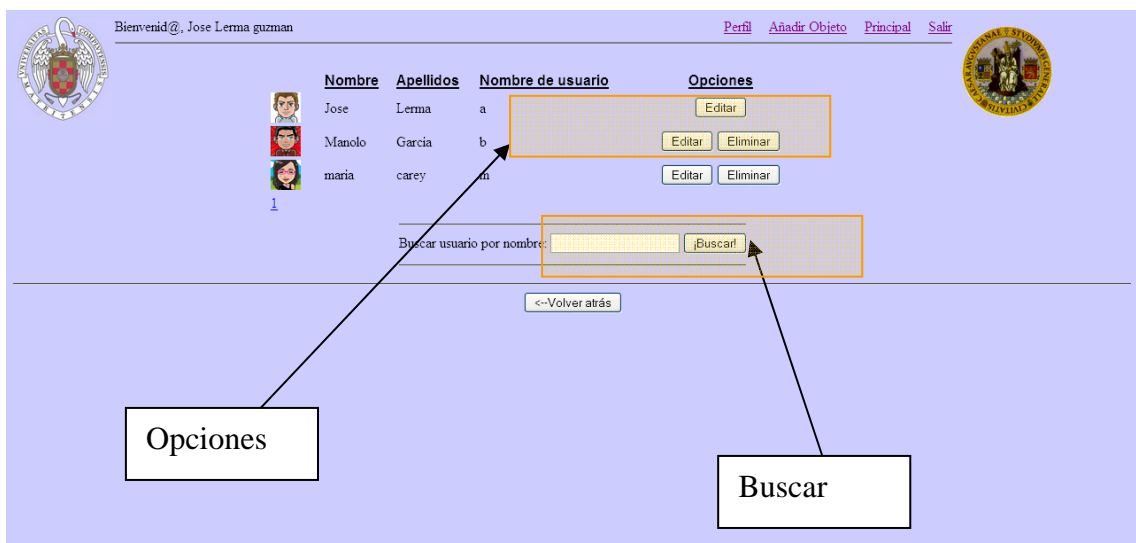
Bienvenid@, Jose Lerma guzman

Perfil Añadir Objeto Principal Salir

| Nombre | Apellidos | Nombre de usuario | Opciones |
|---|---|---|---|
| Jose | Lerma | a | Editar |
| Manolo | Garcia | b | Editar Eliminar |
| maria | carey | m | Editar Eliminar |

1

Buscar usuario por nombre: ¡Buscar!

<--Volver atrás

Opciones

Buscar